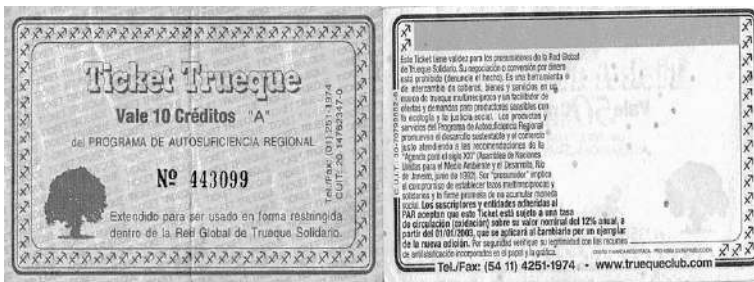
Ticket Trueque

Vale 10 Créditos "A"

del PROGRAMA DE AUTOSUFICIENCIA REGIONAL

Nº 443099

Extendido para ser usado en forma restringida dentro de la Red Global de Trueque Solidario.

Tel/Fax: (01) 251-1974
CUIT: 20-14763347-0

Este Ticket tiene validez para los prosumidores de la Red Global de Trueque Solidario. Su negociación o conversión por dinero está prohibida (denuncie el hecho). Es una herramienta de intercambio de saberes, bienes y servicios en un marco de trueque multirrecíproco y un facilitador de ofertas y demandas para productos sensibles con la ecología y la justicia social. Los productos y servicios del Programa de Autosuficiencia Regional promueven el desarrollo sustentable y el consumo justo atendiendo a las recomendaciones de la "Agenda para el siglo XXI" (Asamblea de Naciones Unidas para el Medio Ambiente y el Desarrollo, Río de Janeiro, junio de 1992). Ser "prosumidor" implica el compromiso de establecer lazos multirrecíprocos y solidarios y la firme promesa de no acumular moneda social. Los suscriptores y entidades adheridas al PAR aceptan que este Ticket está sujeto a una tasa de circulación (oxidación) sobre su valor nominal del 12% anual, a partir del 01/01/2003, que se aplicará al canjearlo por un ejemplar de la nueva edición. Por seguridad verifique su legitimidad con las normas de antifalsificación incorporadas en el papel y la gráfica.

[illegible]

Tel./Fax: (54 11) 4251-1974 • www.truequeclub.com